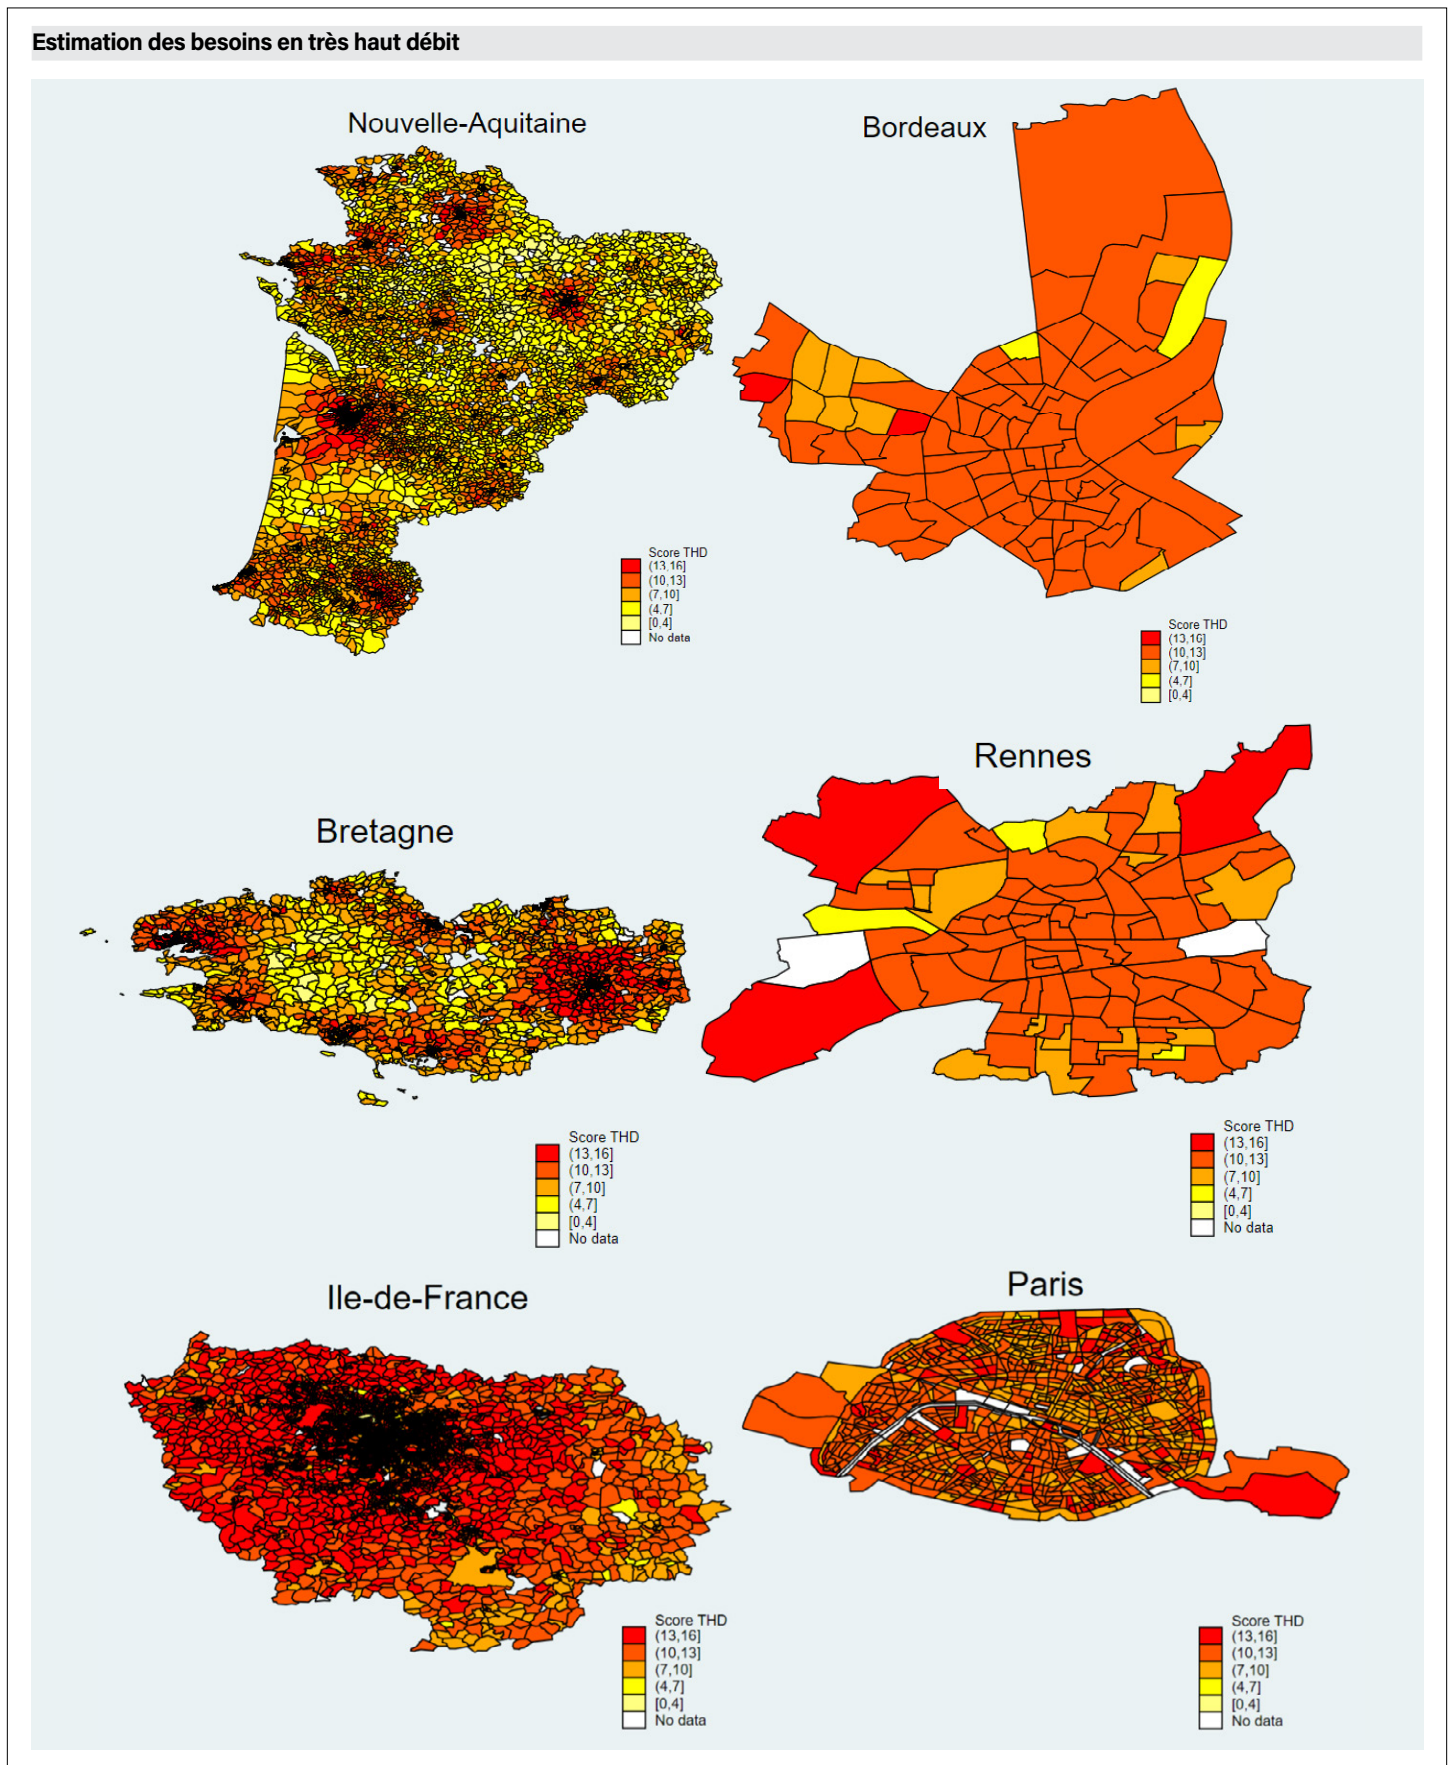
Estimation des besoins en très haut débit

Nouvelle-Aquitaine

Score THD
(13,16]
(10,13]
(7,10]
(4,7]
[0,4]
No data

Bordeaux

Score THD
(13,16]
(10,13]
(7,10]
(4,7]
[0,4]

Bretagne

Score THD
(13,16]
(10,13]
(7,10]
(4,7]
[0,4]
No data

Rennes

Score THD
(13,16]
(10,13]
(7,10]
(4,7]
[0,4]
No data

Ile-de-France

Score THD
(13,16]
(10,13]
(7,10]
(4,7]
[0,4]
No data

Paris

Score THD
(13,16]
(10,13]
(7,10]
(4,7]
[0,4]
No data